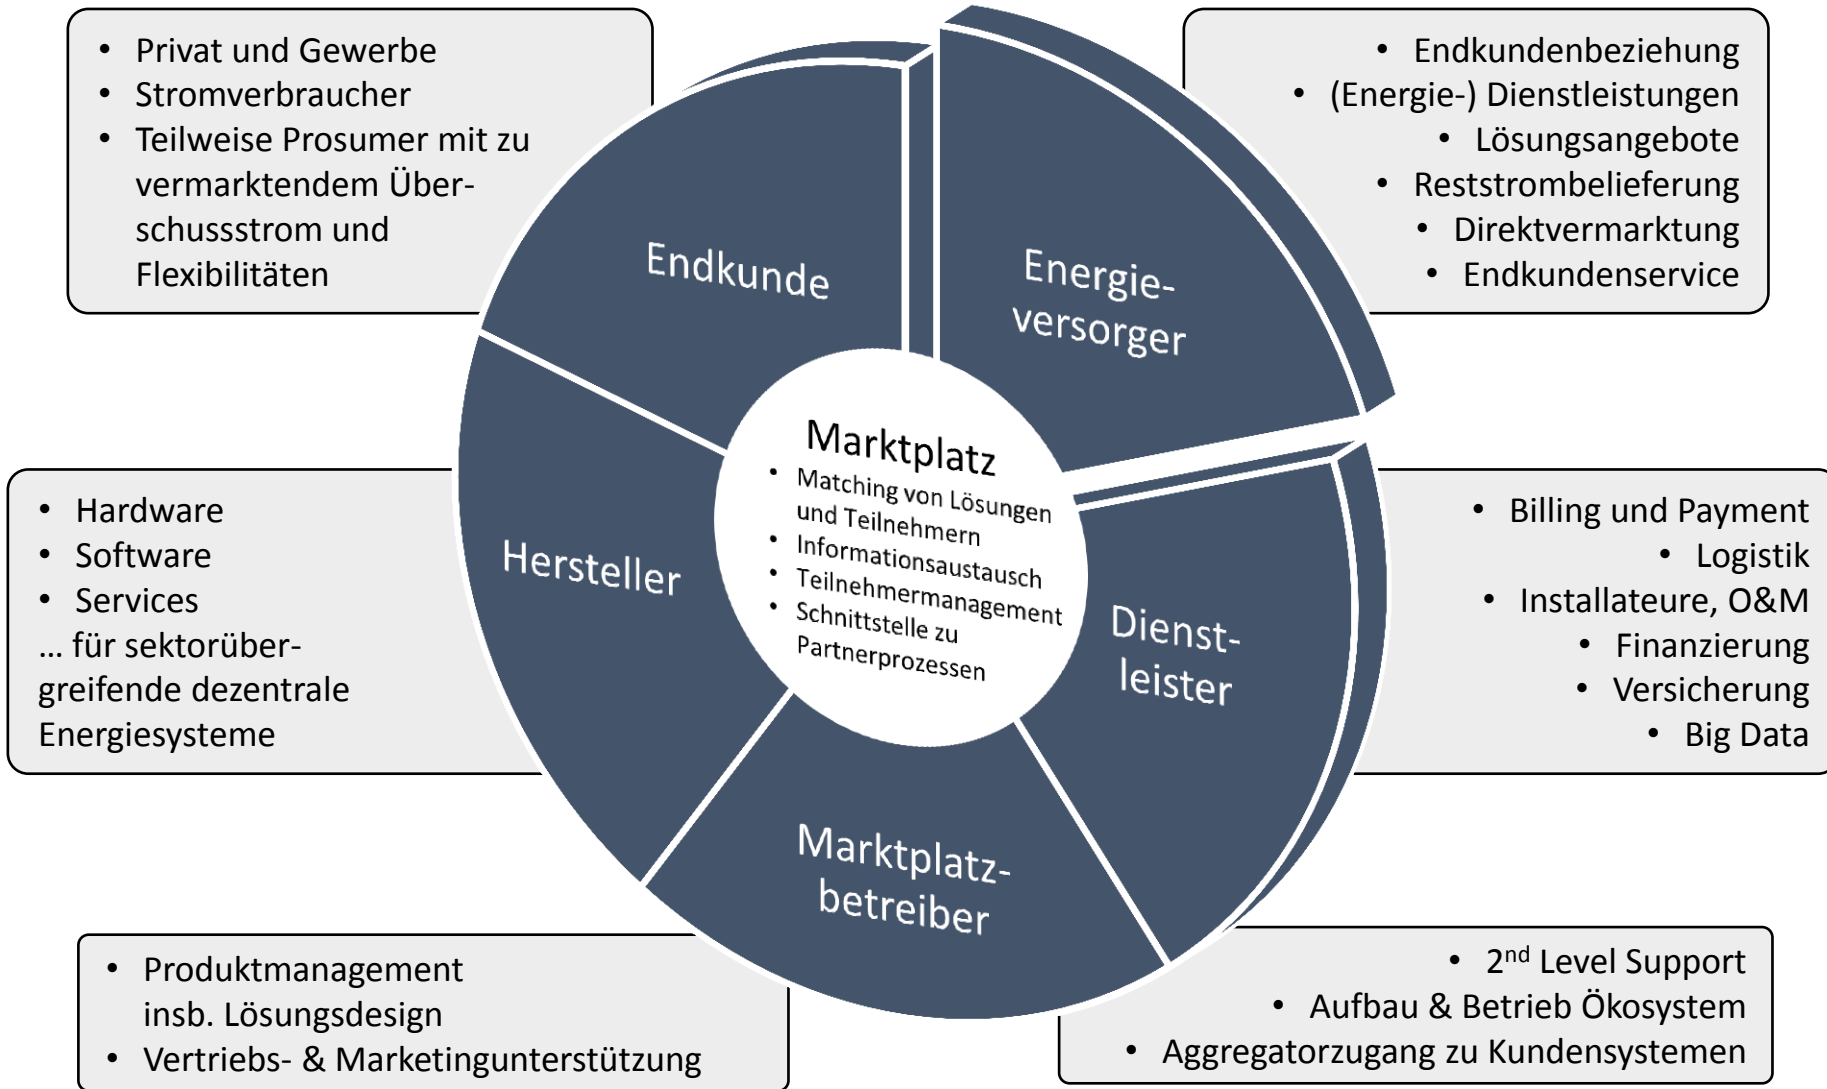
- Privat und Gewerbe
- Stromverbraucher
- Teilweise Prosumer mit zu vermarktendem Überschussstrom und Flexibilitäten

- Endkundenbeziehung
- (Energie-) Dienstleistungen
- Lösungsangebote
- Reststrombelieferung
- Direktvermarktung
- Endkundenservice

Endkunde

Energieversorger

Marktplatz
- Matching von Lösungen und Teilnehmern
- Informationsaustausch
- Teilnehmermanagement
- Schnittstelle zu Partnerprozessen

Hersteller

Dienstleister

Marktplatzbetreiber

- Hardware
- Software
- Services
… für sektorübergreifende dezentrale Energiesysteme

- Billing und Payment
- Logistik
- Installateure, O&M
- Finanzierung
- Versicherung
- Big Data

- Produktmanagement insb. Lösungsdesign
- Vertriebs- & Marketingunterstützung

- $2^{nd}$ Level Support
- Aufbau & Betrieb Ökosystem
- Aggregatorzugang zu Kundensystemen